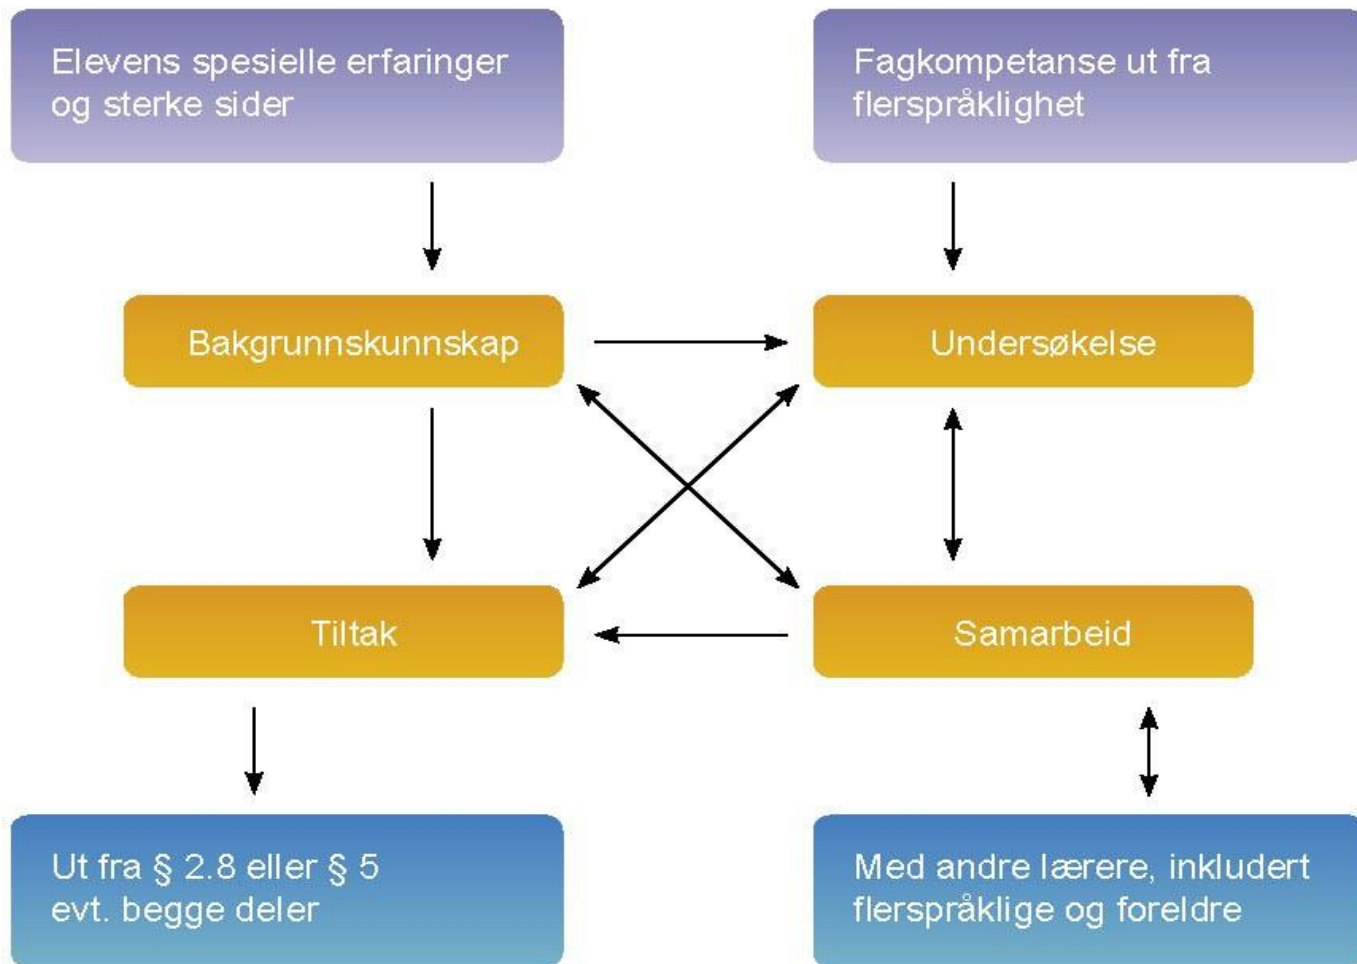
Elevens spesielle erfaringer og sterke sider

Fagkompetanse ut fra flerspråklighet

Bakgrunnskunnskap

Undersøkelse

Tiltak

Samarbeid

Ut fra § 2.8 eller § 5 evt. begge deler

Med andre lærere, inkludert flerspråklige og foreldre